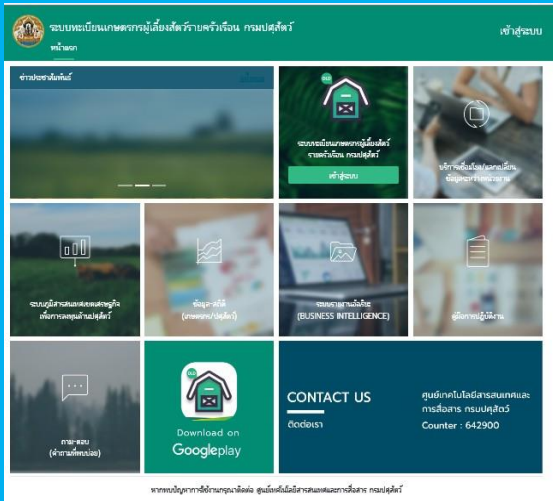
ระบบทะเบียนเกษตรกรผู้เลี้ยงสัตว์รายครัวเรือน กรมปศุสัตว์

เข้าสู่ระบบ

หน้าแรก

ข่าวประชาสัมพันธ์

ระบบทะเบียนเกษตรกรผู้เลี้ยงสัตว์รายครัวเรือน กรมปศุสัตว์

เข้าสู่ระบบ

บริการเชื่อมโยง/แลกเปลี่ยนข้อมูลระหว่างหน่วยงาน

ระบบภูมิสารสนเทศเพื่อการเกษตรสนับสนุนการดำเนินงานปศุสัตว์

ข้อมูลสถิติ (เกษตรกร/ปศุสัตว์)

ระบบรายงานอัจฉริยะ (BUSINESS INTELLIGENCE)

คู่มือการปฏิบัติงาน

ถาม-ตอบ (คำถามที่พบบ่อย)

Download on Googleplay

CONTACT US

ติดต่อเรา

ศูนย์เทคโนโลยีสารสนเทศและการสื่อสาร กรมปศุสัตว์

Counter : 642900

หากพบปัญหาการใช้งานกรุณาติดต่อ ศูนย์เทคโนโลยีสารสนเทศและการสื่อสาร กรมปศุสัตว์